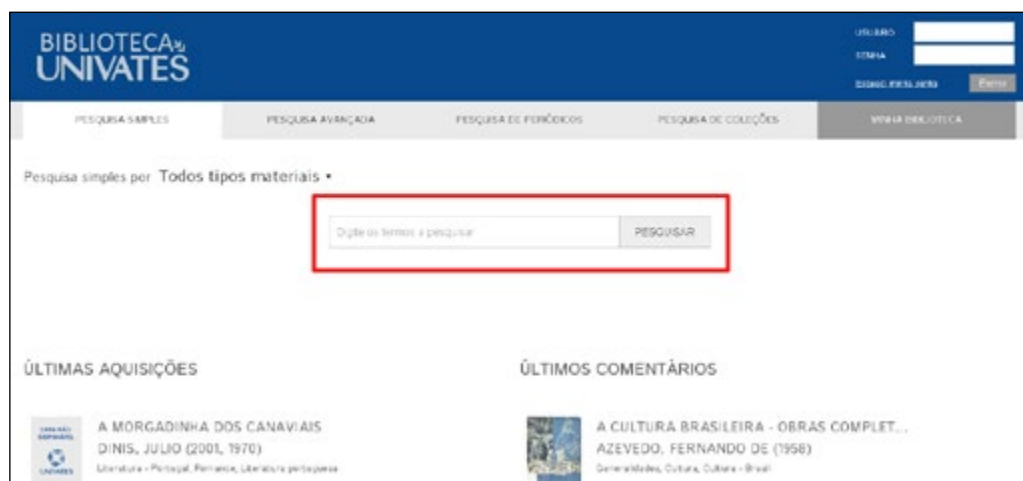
BIBLIOTECA UNIVATES

USUÁRIO
SENHA
Esqueci minha senha
Entrar

PESQUISA SIMPLES
PESQUISA AVANÇADA
PESQUISA DE PERIÓDICOS
PESQUISA DE COLEÇÕES
MINHA BIBLIOTECA

Pesquisa simples por Todos tipos materiais •

Digite os termos a pesquisar
PESQUISAR

ÚLTIMAS AQUISIÇÕES

A MORGADINHA DOS CANAVIAIS
DINIS, JULIO (2001, 1970)
Literatura - Portugal, Romance, Literatura portuguesa

ÚLTIMOS COMENTÁRIOS

A CULTURA BRASILEIRA - OBRAS COMPLET...
AZEVEDO, FERNANDO DE (1958)
Generalidades, Cultura, Cultura - Brasil